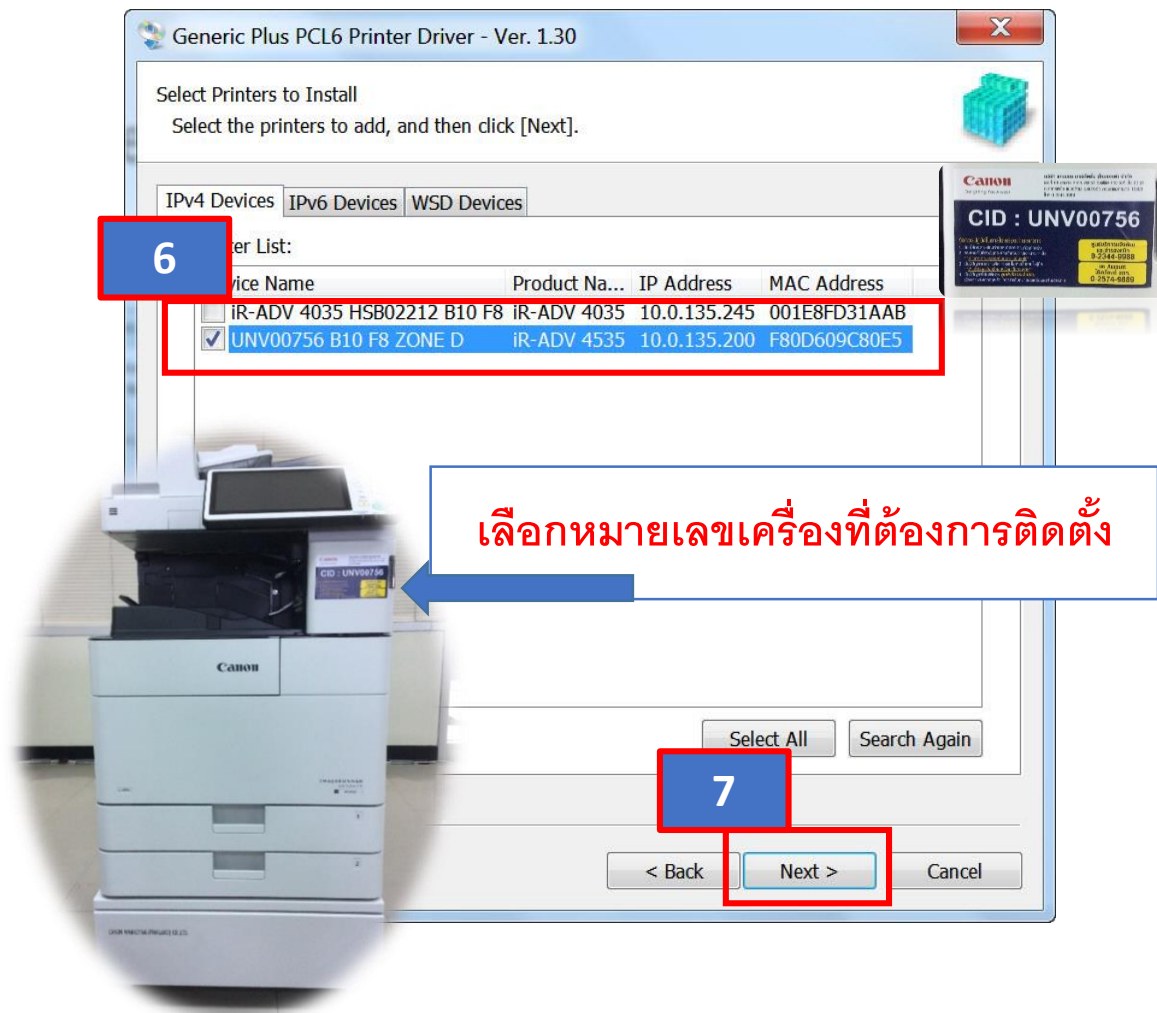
Generic Plus PCL6 Printer Driver - Ver. 1.30

Select Printers to Install
Select the printers to add, and then click [Next].

IPv4 Devices | IPv6 Devices | WSD Devices

6

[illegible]ter List:

| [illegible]vice Name | Product Na... | IP Address | MAC Address |
|---|---|---|---|
| iR-ADV 4035 HSB02212 B10 F8 | iR-ADV 4035 | 10.0.135.245 | 001E8FD31AAB |
| UNV00756 B10 F8 ZONE D | iR-ADV 4535 | 10.0.135.200 | F80D609C80E5 |

Canon
CID : UNV00756

เลือกหมายเลขเครื่องที่ต้องการติดตั้ง

CID : UNV00756
Canon

Select All
Search Again

7

< Back
Next >
Cancel